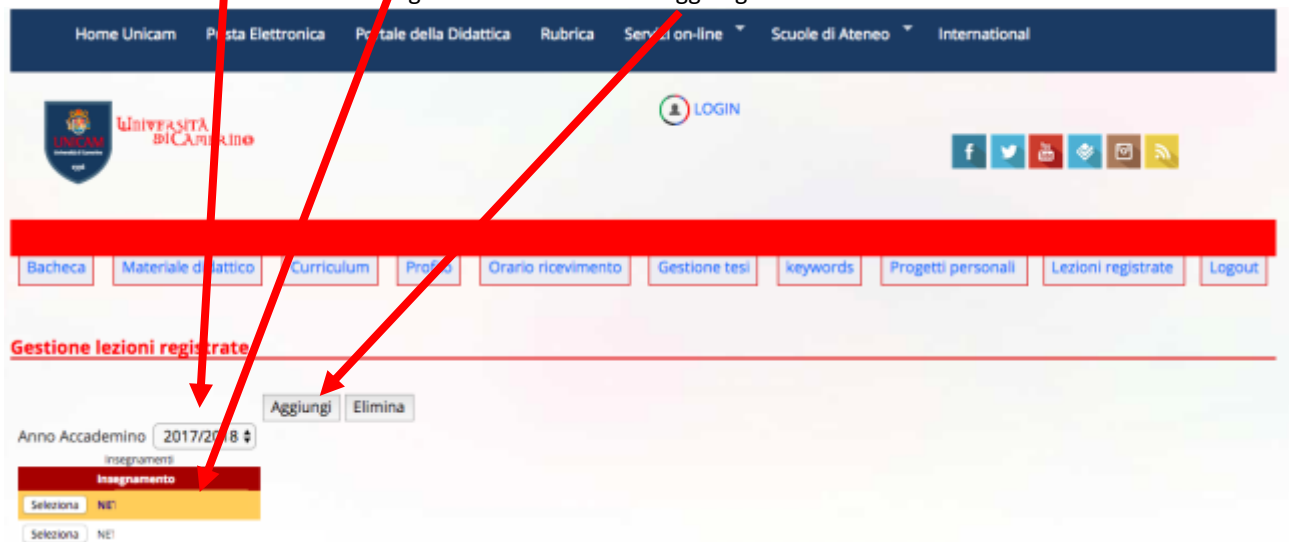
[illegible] Aggiungi

Home Unicam | Posta Elettronica | Portale della Didattica | Rubrica | Servizi on-line | Scuole di Ateneo | International

UNICAM Università di Camerino 1336

UNIVERSITÀ DI CAMERINO

LOGIN

Bacheca | Materiale didattico | Curriculum | Profilo | Orario ricevimento | Gestione tesi | keywords | Progetti personali | Lezioni registrate | Logout

Gestione lezioni registrate

Aggiungi | Elimina

Anno Accademino 2017/2018

Insegnamenti

| | Insegnamento |
|---|---|
| Seleziona | NE! |
| Seleziona | NE! |